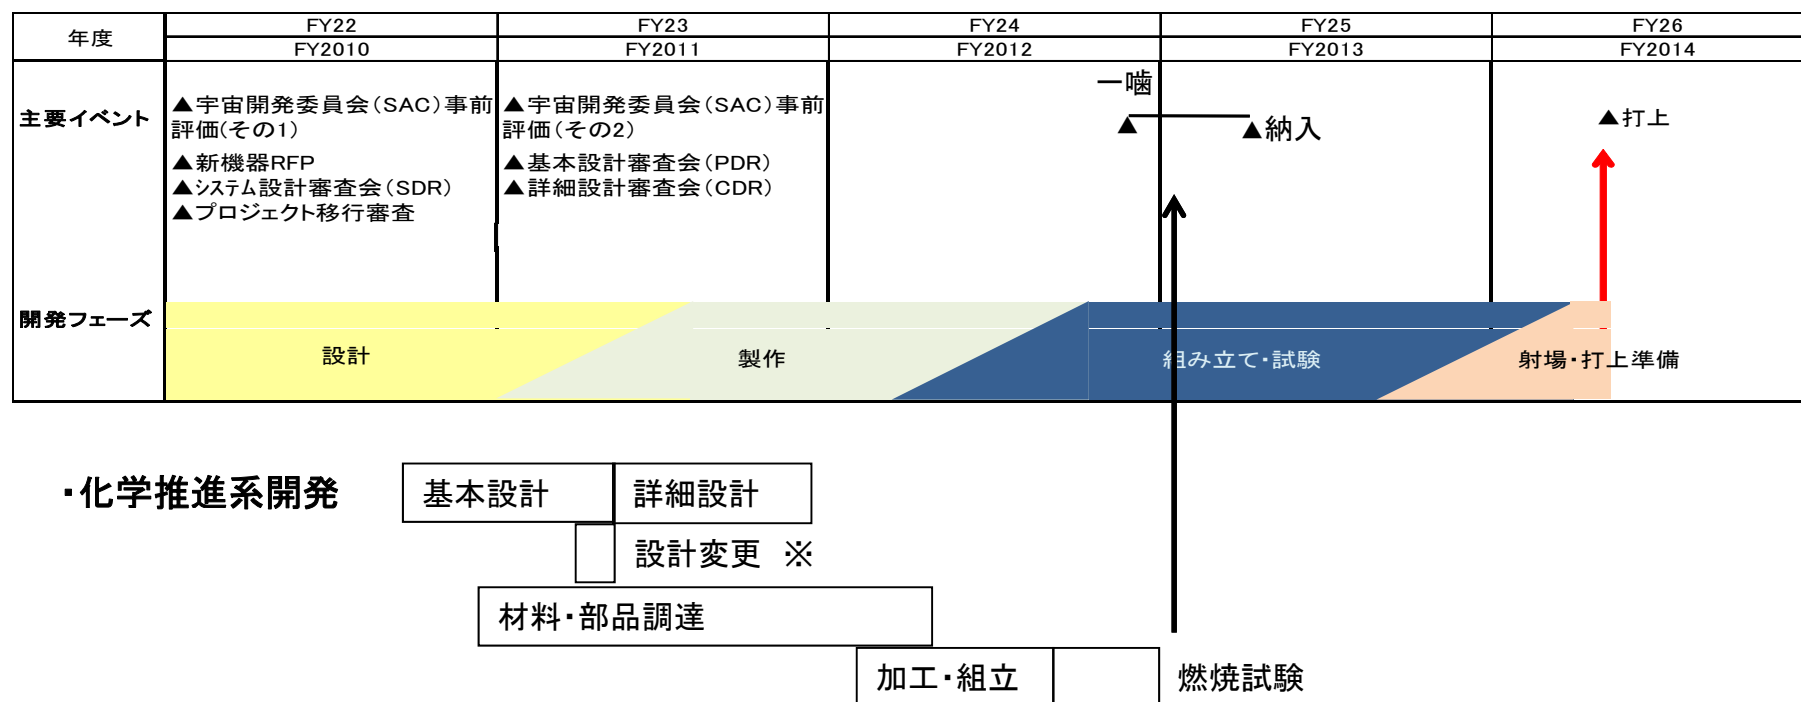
| 年度 | FY22<br>FY2010 | FY23<br>FY2011 | FY24<br>FY2012 | FY25<br>FY2013 | FY26<br>FY2014 |
|---|---|---|---|---|---|
| 主要イベント | ▲宇宙開発委員会（SAC）事前評価（その1）<br>▲新機器RFP<br>▲システム設計審査会（SDR）<br>▲プロジェクト移行審査 | ▲宇宙開発委員会（SAC）事前評価（その2）<br>▲基本設計審査会（PDR）<br>▲詳細設計審査会（CDR） | 一噛<br>▲ | ▲納入 | ▲打上 |
| 開発フェーズ | 設計 | 製作 | | 組み立て・試験 | 射場・打上準備 |

・化学推進系開発

基本設計

詳細設計

設計変更 ※

材料・部品調達

加工・組立

燃焼試験